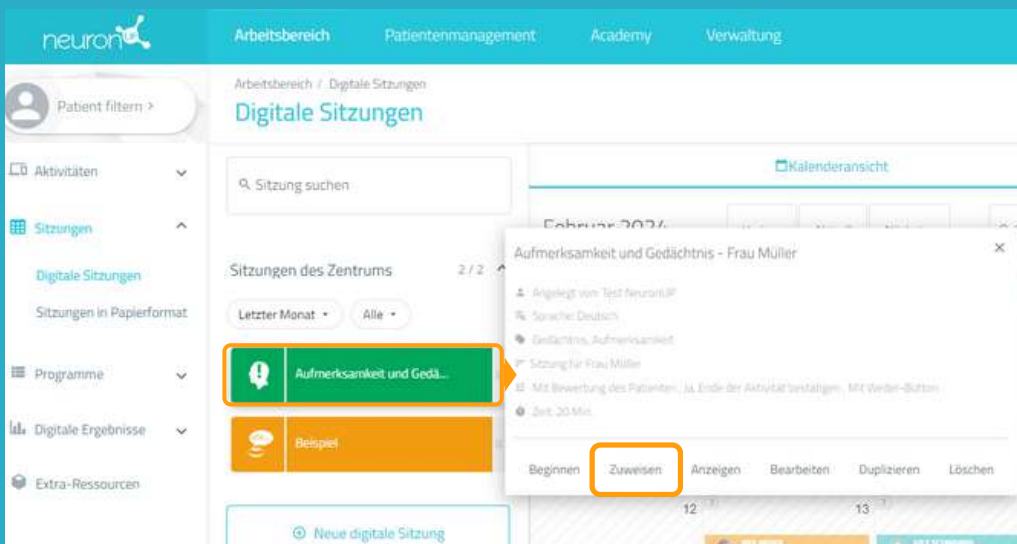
neuron

Arbeitsbereich Patientenmanagement Academy Verwaltung

Patient filtern >

Aktivitäten

Sitzungen

Digitale Sitzungen

Sitzungen in Papierformat

Programme

Digitale Ergebnisse

Extra-Ressourcen

Arbeitsbereich / Digitale Sitzungen

Digitale Sitzungen

Sitzung suchen

Sitzungen des Zentrums 2 / 2

Letzter Monat Alle

Aufmerksamkeit und Gedä...

Beispiel

Neue digitale Sitzung

Kalenderansicht

Februar 2024

Aufmerksamkeit und Gedächtnis - Frau Müller

Angelegt von: Test NeuronUP

Sprache: Deutsch

Gedächtnis, Aufmerksamkeit

Sitzung für Frau Müller

Mit Bewertung des Patienten: Ja, Ende der Aktivität bestätigen: Mit Weiter-Button

Zeit: 20 Min.

Beginnen Zuweisen Anzeigen Bearbeiten Duplizieren Löschen

12 13